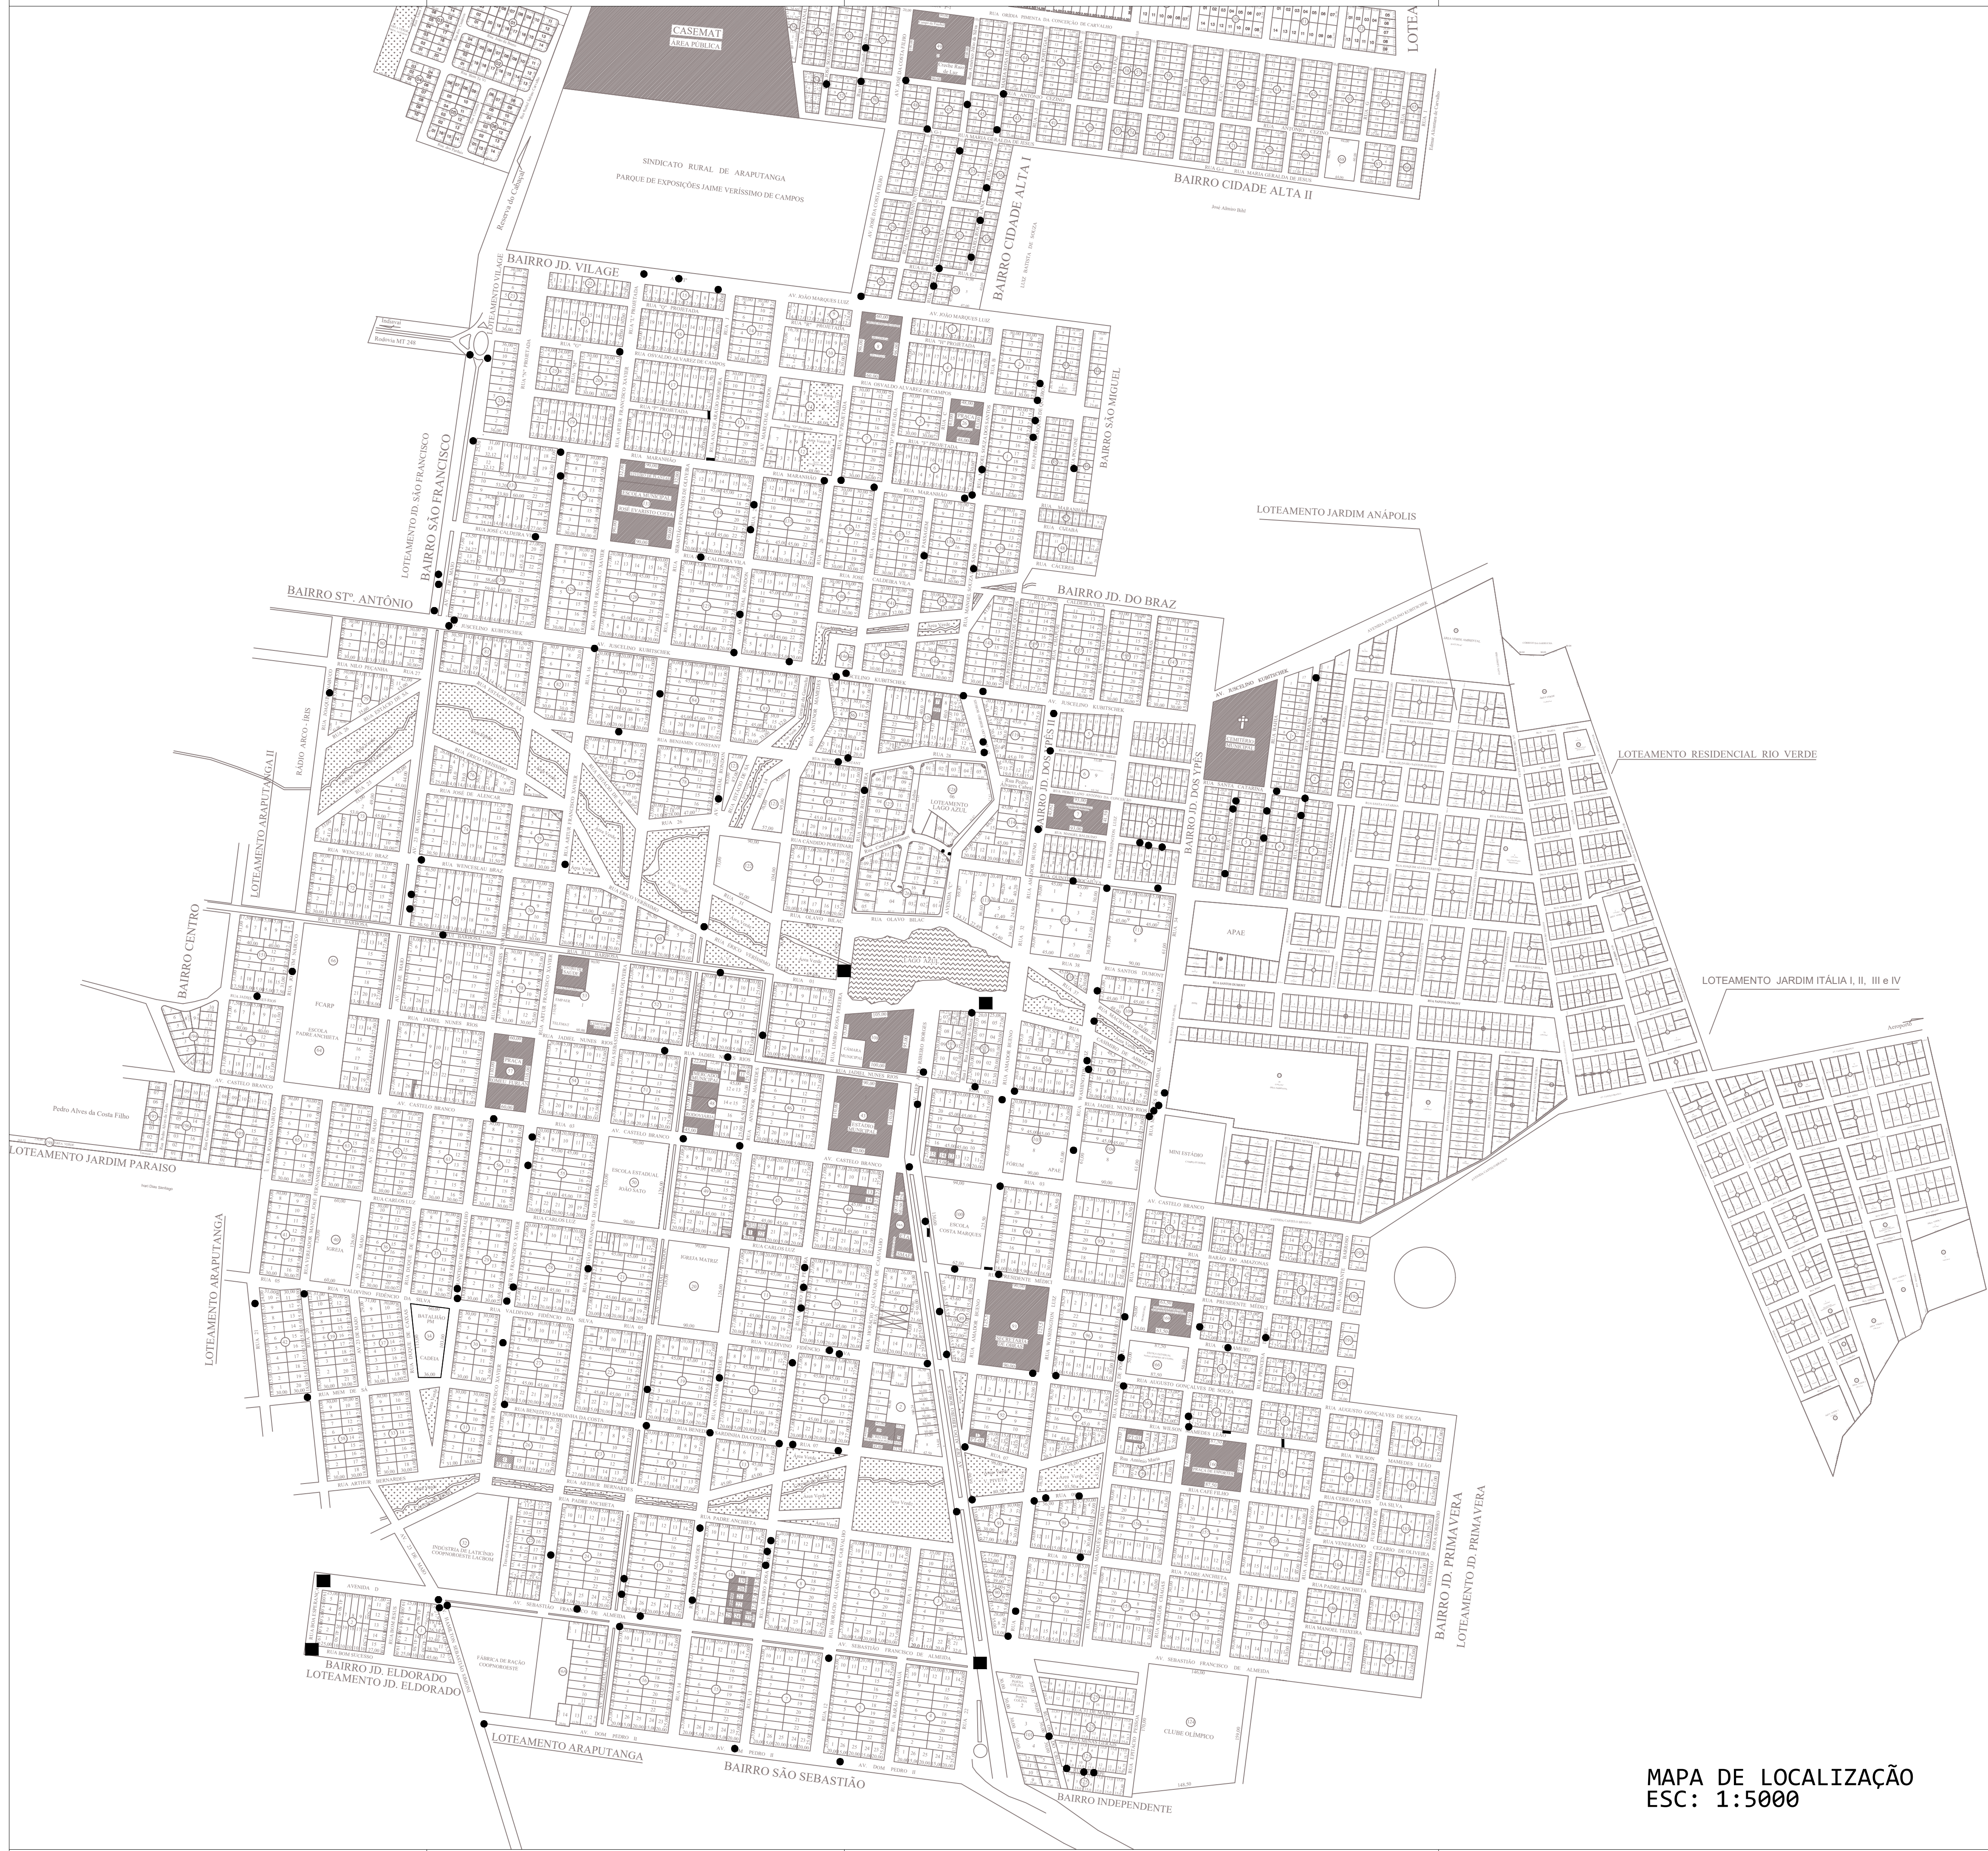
CASEMAT
ÁREA PÚBLICA

SINDICATO RURAL DE ARAPUTANGA
PARQUE DE EXPOSIÇÕES JAIME VERÍSSIMO DE CAMPOS

BAIRRO CIDADE ALTA II
BAIRRO CIDADE ALTA I
BAIRRO JD. VILAGE
LOTEAMENTO VILAGE
BAIRRO SÃO MIGUEL
LOTEAMENTO JD. SÃO FRANCISCO
BAIRRO SÃO FRANCISCO
BAIRRO STº. ANTÔNIO
BAIRRO JD. DO BRAZ
LOTEAMENTO JARDIM ANÁPOLIS
LOTEAMENTO RESIDENCIAL RIO VERDE
LOTEAMENTO ARAPUTANGA II
BAIRRO JD. DOS YPÊS
BAIRRO JD. DOS YPÊS
LOTEAMENTO LAGO AZUL
APAE
LOTEAMENTO JARDIM ITÁLIA I, II, III e IV
BAIRRO CENTRO
FCARP
ESCOLA PADRE ANCHIETA
Pedro Alves da Costa Filho
LOTEAMENTO JARDIM PARAISO
ESCOLA ESTADUAL
MINI ESTÁDIO
ESCOLA COSTA MARQUES
FÓRUM
IGREJA MATRIZ
IGREJA
LOTEAMENTO ARAPUTANGA
BATALHÃO PM
CADEIA
BAIRRO JD. PRIMAVERA
LOTEAMENTO JD. PRIMAVERA
INDÚSTRIA DE LATICÍNIO COOPNOROESTE LACBOM
FÁBRICA DE RAÇÃO COOPNOROESTE
BAIRRO JD. ELDORADO
LOTEAMENTO JD. ELDORADO
LOTEAMENTO ARAPUTANGA
BAIRRO SÃO SEBASTIÃO
CLUBE OLÍMPICO
BAIRRO INDEPENDENTE
AV. SEBASTIÃO FRANCISCO DE ALMEIDA
AV. DOM PEDRO II
AV. CASTELO BRANCO
AV. JUSCELINO KUBITSCHEK
RUA MARANHÃO
RUA JADIEL NUNES RIOS
RUA CARLOS LUZ
RUA VALDIVINO FIDÊNCIO DA SILVA
RUA PADRE ANCHIETA
RUA ARTHUR BERNARDES
RUA WENCESLAU BRAZ
RUA JOSÉ DE ALENCAR
RUA OLAVO BILAC
RUA CANDIDO PORTINARI
RUA BENJAMIN CONSTANT
RUA AUGUSTO GONÇALVES DE SOUZA
RUA PRESIDENTE MÉDICI
RUA BARÃO DO AMAZONAS
RUA SANTOS DUMONT
RUA WILSON
RUA CAFÉ FILHO
RUA CABRAL
RUA TAPAJÓS
RUA CÁCERES
RUA OSVALDO ALVAREZ DE CAMPOS
AV. JOÃO MARQUES LUIZ
RUA CALDEIRA VILA
MT 248
RADIO ARCO - IRIS
CÂMARA
ESTÁDIO
PRAÇA
MAPA DE LOCALIZAÇÃO
ESC: 1:5000